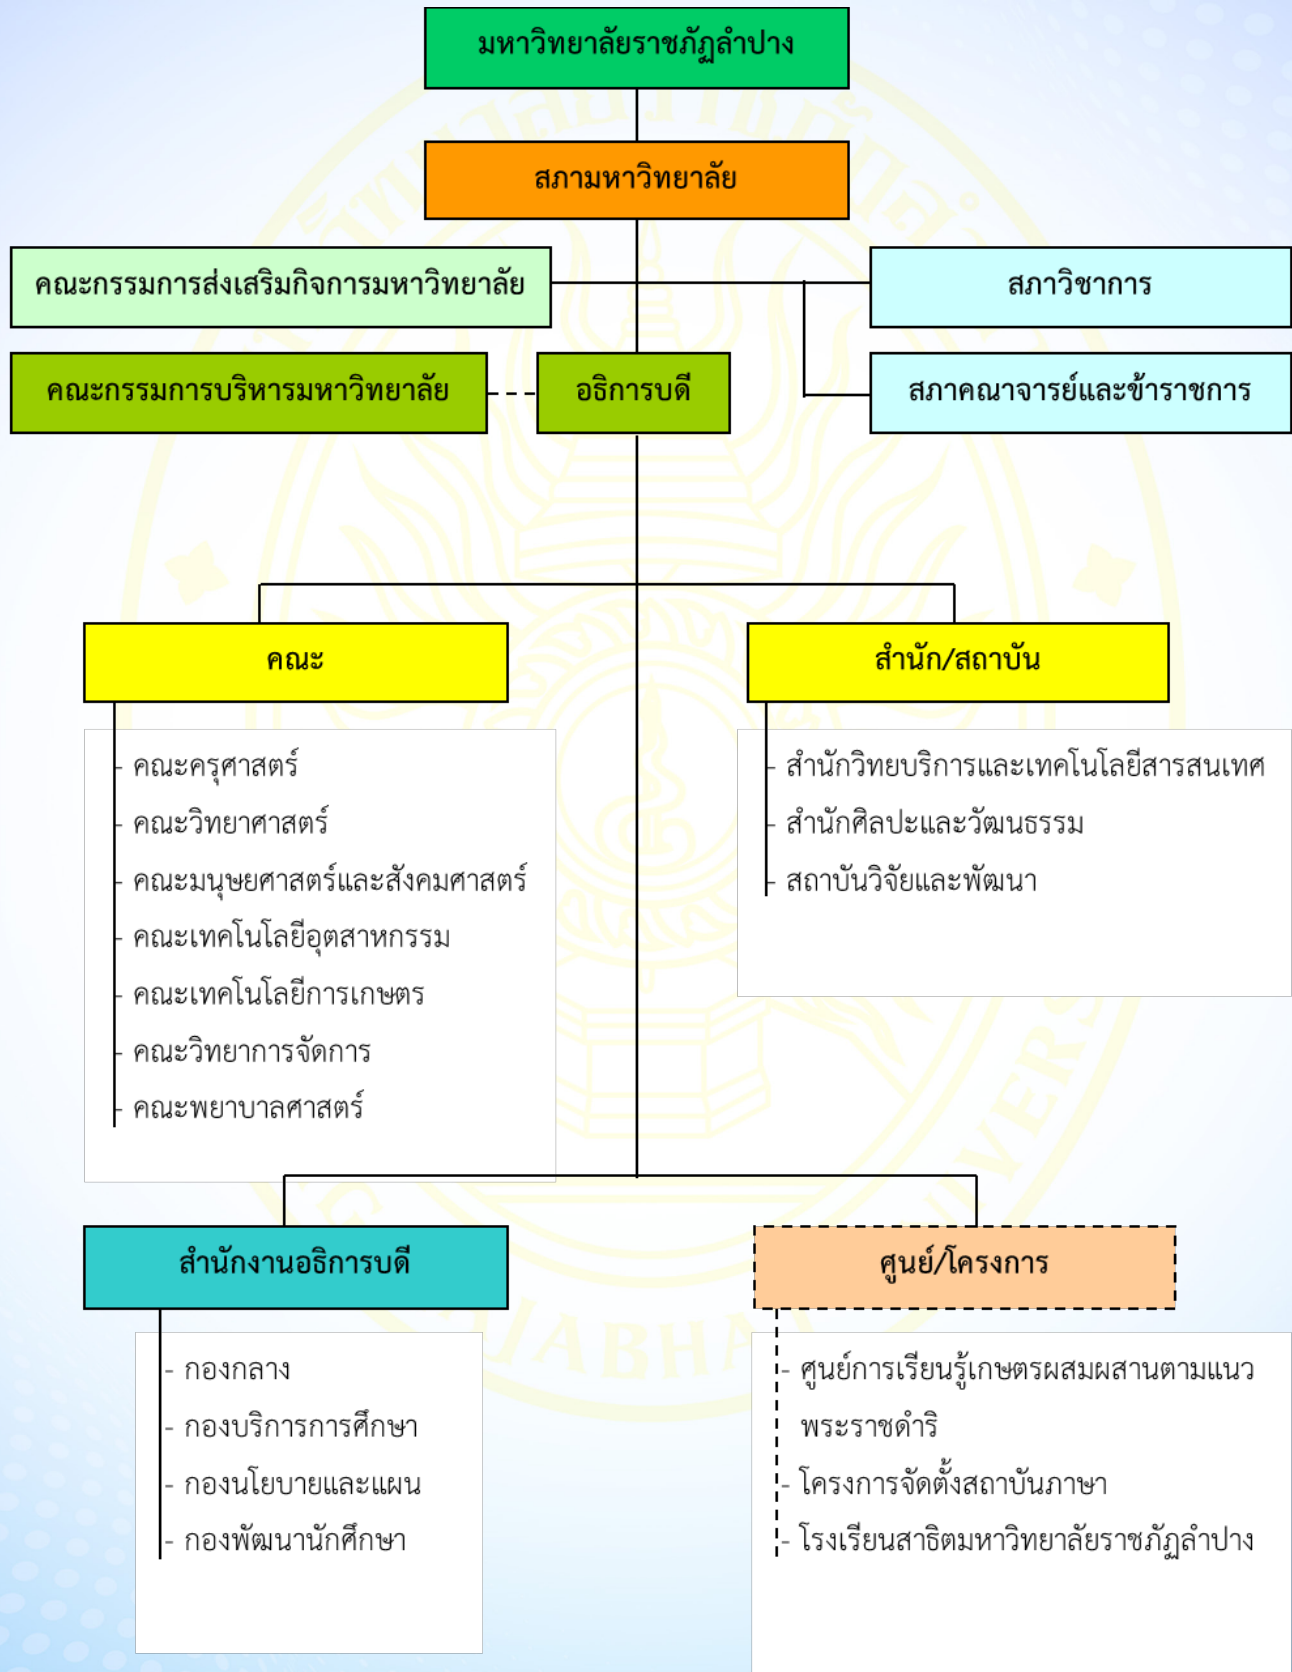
มหาวิทยาลัยราชภัฏลำปาง

สภามหาวิทยาลัย

คณะกรรมการส่งเสริมกิจการมหาวิทยาลัย

สภาวิชาการ

คณะกรรมการบริหารมหาวิทยาลัย

อธิการบดี

สภาคณาจารย์และข้าราชการ

คณะ

สำนัก/สถาบัน

คณะครุศาสตร์
คณะวิทยาศาสตร์
คณะมนุษยศาสตร์และสังคมศาสตร์
คณะเทคโนโลยีอุตสาหกรรม
คณะเทคโนโลยีการเกษตร
คณะวิทยาการจัดการ
คณะพยาบาลศาสตร์

สำนักวิทยบริการและเทคโนโลยีสารสนเทศ
สำนักศิลปะและวัฒนธรรม
สถาบันวิจัยและพัฒนา

สำนักงานอธิการบดี

ศูนย์/โครงการ

- กองกลาง
- กองบริการการศึกษา
- กองนโยบายและแผน
- กองพัฒนานักศึกษา

- ศูนย์การเรียนรู้เกษตรผสมผสานตามแนวพระราชดำริ
- โครงการจัดตั้งสถาบันภาษา
- โรงเรียนสาธิตมหาวิทยาลัยราชภัฏลำปาง